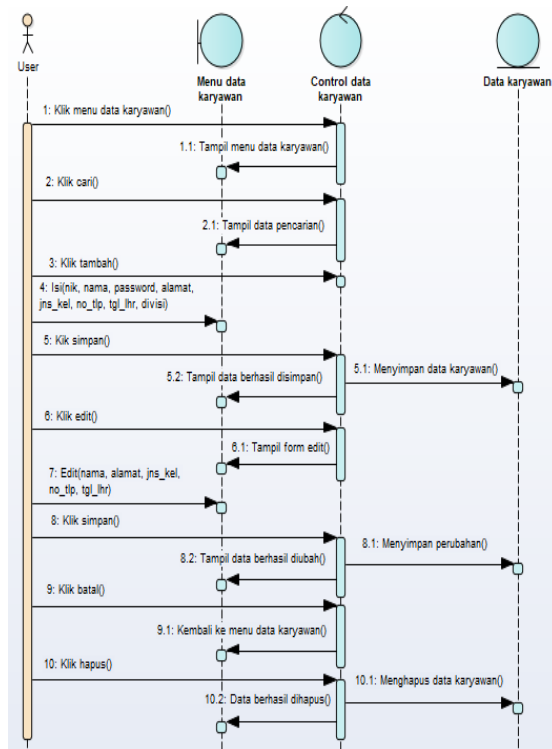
User

Menu data karyawan

Control data karyawan

Data karyawan

1: Klik menu data karyawan()

1.1: Tampil menu data karyawan()

2: Klik cari()

2.1: Tampil data pencarian()

3: Klik tambah()

4: Isi(nik, nama, password, alamat, jns_kel, no_tlp, tgl_lhr, divisi)

5: Kik simpan()

5.1: Menyimpan data karyawan()

5.2: Tampil data berhasil disimpan()

6: Klik edit()

6.1: Tampil form edit()

7: Edit(nama, alamat, jns_kel, no_tlp, tgl_lhr)

8: Klik simpan()

8.1: Menyimpan perubahan()

8.2: Tampil data berhasil diubah()

9: Klik batal()

9.1: Kembali ke menu data karyawan()

10: Klik hapus()

10.1: Menghapus data karyawan()

10.2: Data berhasil dihapus()